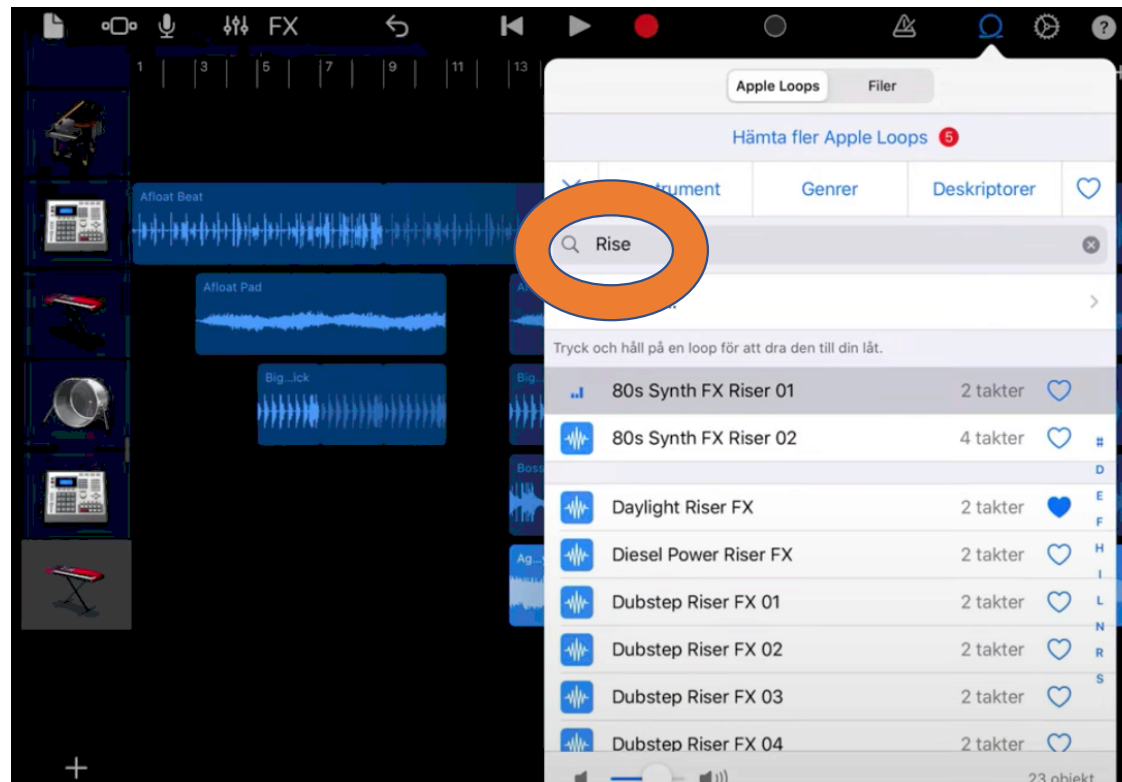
FX

1 3 5 7 9 11 13

Apple Loops Filer

Hämta fler Apple Loops 5

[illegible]rument Genrer Deskriptorer

Rise

Afloat Beat

Afloat Pad

Big...ick

Boss

Ag...

Tryck och håll på en loop för att dra den till din låt.

80s Synth FX Riser 01 2 takter
80s Synth FX Riser 02 4 takter
Daylight Riser FX 2 takter
Diesel Power Riser FX 2 takter
Dubstep Riser FX 01 2 takter
Dubstep Riser FX 02 2 takter
Dubstep Riser FX 03 2 takter
Dubstep Riser FX 04 2 takter

#
D
E
F
H
I
L
N
R
S

+

23 objekt